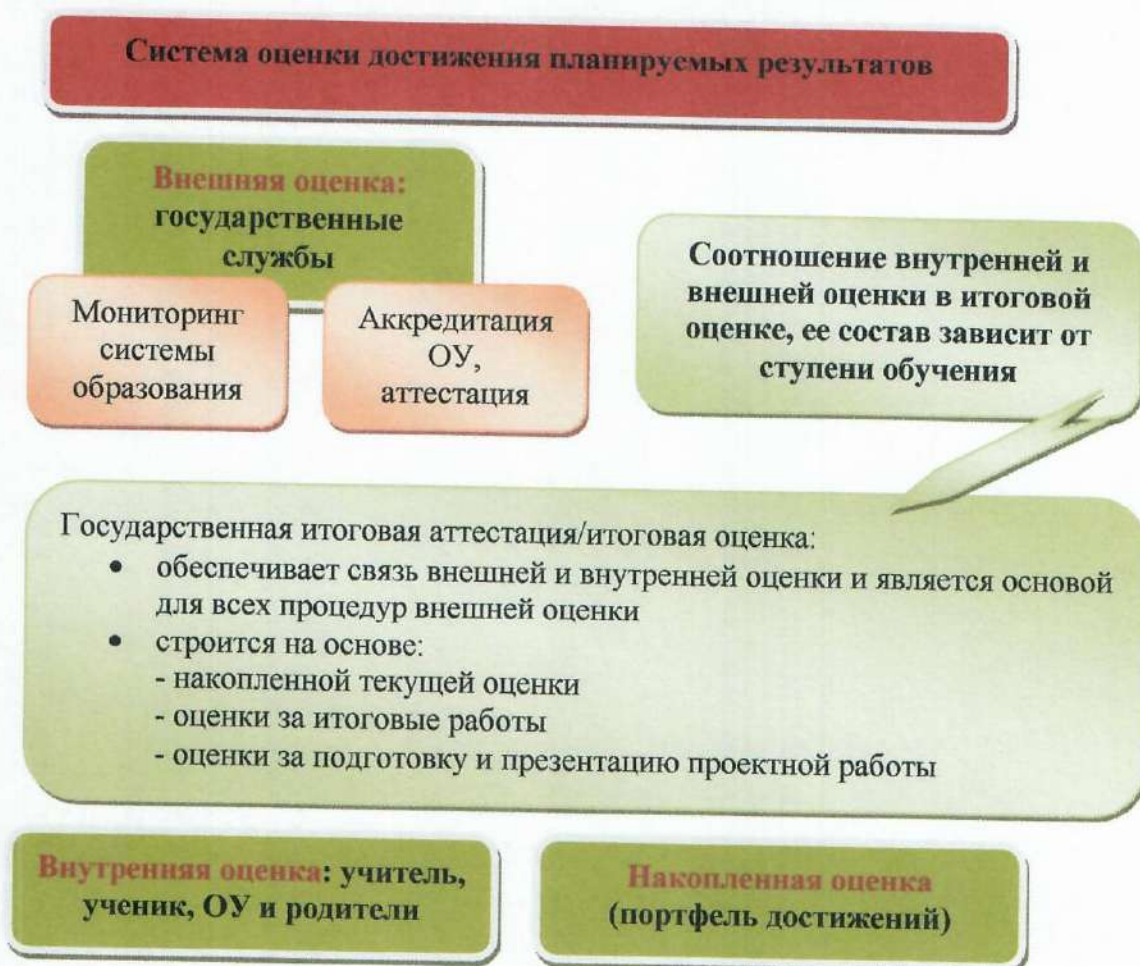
Система оценки достижения планируемых результатов

Внешняя оценка: государственные службы

Мониторинг системы образования

Аккредитация ОУ, аттестация

Соотношение внутренней и внешней оценки в итоговой оценке, ее состав зависит от ступени обучения

Государственная итоговая аттестация/итоговая оценка:
• обеспечивает связь внешней и внутренней оценки и является основой для всех процедур внешней оценки
• строится на основе:
- накопленной текущей оценки
- оценки за итоговые работы
- оценки за подготовку и презентацию проектной работы

Внутренняя оценка: учитель, ученик, ОУ и родители

Накопленная оценка (портфель достижений)